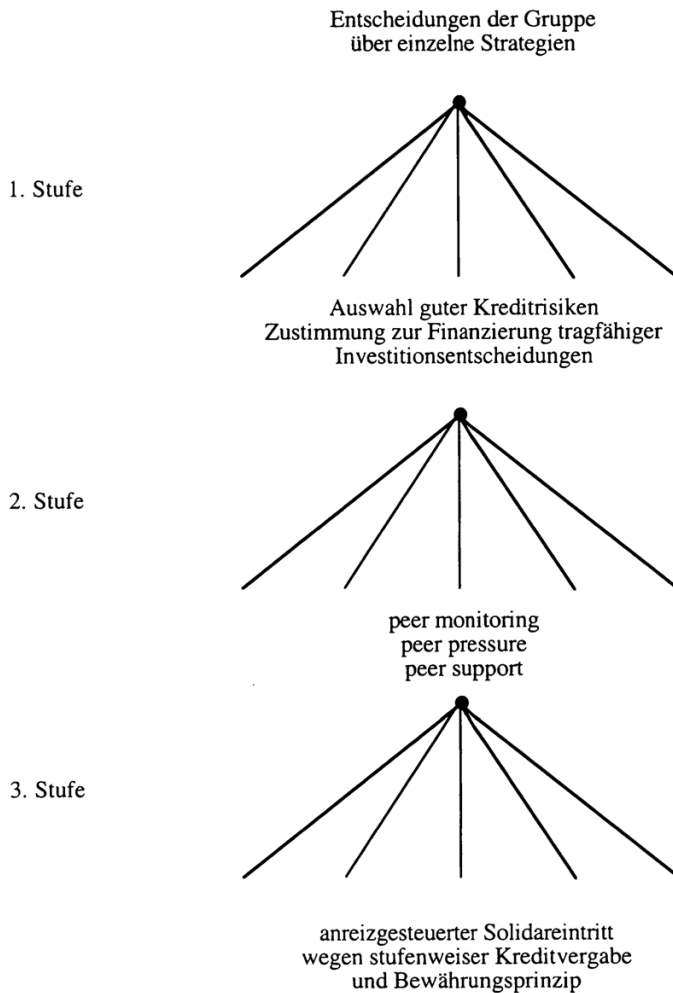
Entscheidungen der Gruppe
über einzelne Strategien

1. Stufe

Auswahl guter Kreditrisiken
Zustimmung zur Finanzierung tragfähiger
Investitionsentscheidungen

2. Stufe

peer monitoring
peer pressure
peer support

3. Stufe

anreizgesteuerter Solidareintritt
wegen stufenweiser Kreditvergabe
und Bewährungsprinzip